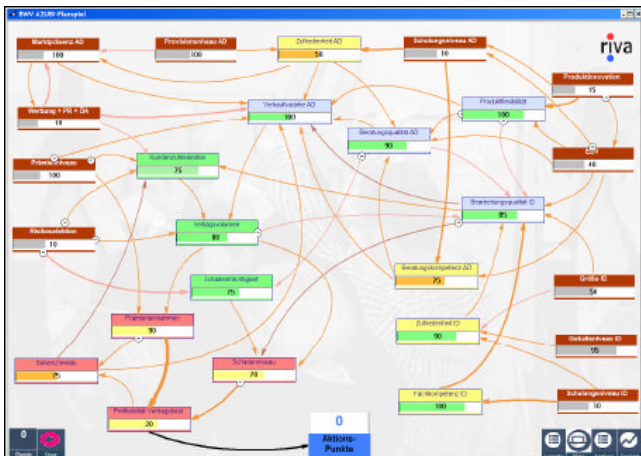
BWV AZUBI-Planspiel

riva

Marktpräsenz AD
100

Provisionsniveau AD
100

Zufriedenheit AD
50

Schulungsniveau AD
10

Produktinnovation
15

Werbung + PR + DA
10

Verkaufserfolg AD
100

Produktflexibilität
100

Beratungsqualität AD
90

Prämienniveau
100

46

Kundenzufriedenheit
75

Rückversicherung
10

Vertragsbestand
80

Bearbeitungsqualität ID
85

Schadenhäufigkeit
75

Beratungskompetenz AD
75

Größe ID
50

Prämieneinnahmen
90

Zufriedenheit ID
90

Gehaltsniveau ID
95

Stornoquote
75

Schadenniveau
70

Profitabilität Vertragsbest.
20

Fachkompetenz ID
100

Schulungsniveau ID
50

0
Aktions-Punkte

0